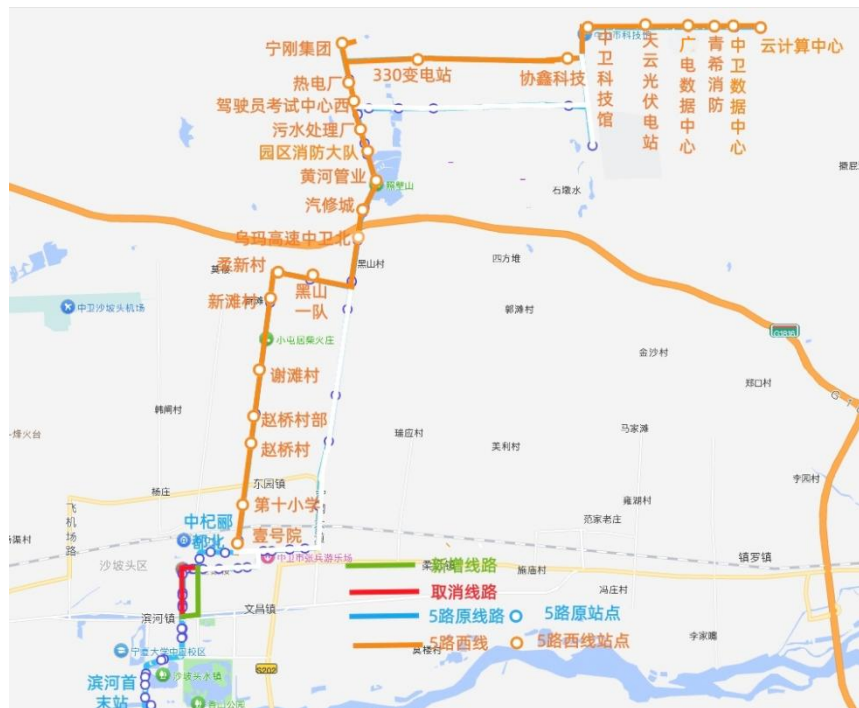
宁刚集团
330变电站
协鑫科技
中卫科技馆
中卫市科技馆
天云光伏电站
广电数据中心
青希消防
中卫数据中心
云计算中心
热电厂
驾驶员考试中心西
污水处理厂
园区消防大队
黄河管业
蒋家山
汽修城
撒尼
石墩水
乌玛高速中卫北
黑山村
四方墩
英咸
孟新村
新滩村
黑山一队
郭滩村
中卫沙坡头机场
G338
小屯居柴火庄
金沙村
谢滩村
郑口村
韩闸村
烽火台
赵桥村部
马家滩
赵桥村
瑞应村
美利村
东园镇
李园村
杨庄
第十小学
飞机场路
龙湖村
中杞郦都北
壹号院
范家老庄
中卫市骑兵游乐场
镇罗镇
沙坡头区
新增线路
柔远镇
旗庙村
取消线路
冯庄村
滨河镇
文昌镇
5路原线路
5路原站点
宁夏大学中卫校区
5路西线
5路西线站点
李家嘴
G109
莫楼村
滨河首末站
沙坡头水镇
香山公园